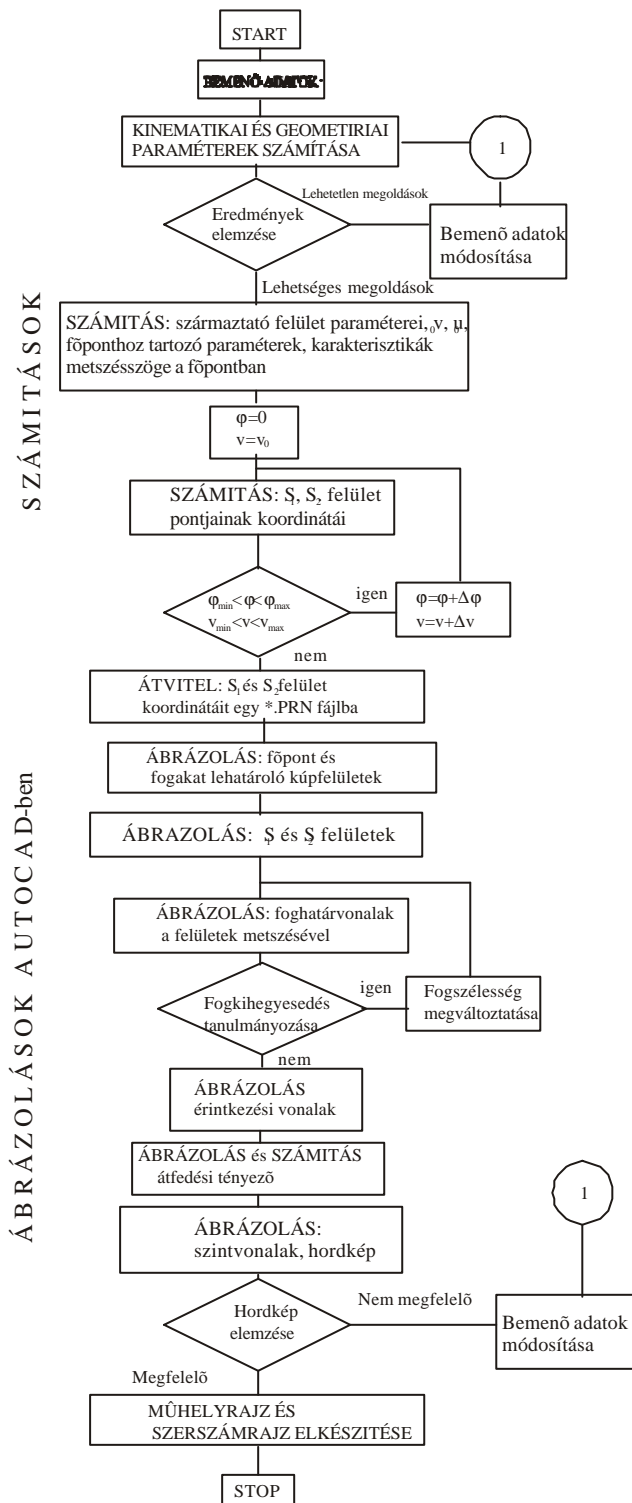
START

BEMENÕ ADATOK

KINEMATIKAI ÉS GEOMETIRIAI PARAMÉTEREK SZÁMÍTÁSA

1

Lehetetlen megoldások

Eredmények elemzése

Bemenõ adatok módosítása

Lehetséges megoldások

SZÁMITÁSOK

SZÁMITÁS: származtató felület paraméterei, $_0v$, $\mu_0$, fõponthoz tartozó paraméterek, karakterisztikák metszésszöge a fõpontban

$\varphi=0$
$v=v_0$

SZÁMITÁS: $S_1$, $S_2$ felület pontjainak koordinátái

$\varphi_{min}<\varphi<\varphi_{max}$
$v_{min}<v<v_{max}$

igen

$\varphi=\varphi+\Delta\varphi$
$v=v+\Delta v$

nem

ÁTVITEL: $S_1$ és $S_2$ felület koordinátáit egy *.PRN fájlba

ÁBRÁZOLÁSOK AUTOCAD-ben

ÁBRÁZOLÁS: fõpont és fogakat lehatároló kúpfelületek

ÁBRAZOLÁS: $S_1$ és $S_2$ felületek

ÁBRÁZOLÁS: foghatárvonalak a felületek metszésével

Fogkihegyesedés tanulmányozása

igen

Fogszélesség megváltoztatása

nem

ÁBRÁZOLÁS érintkezési vonalak

ÁBRÁZOLÁS és SZÁMITÁS átfedési tényezõ

ÁBRÁZOLÁS: szintvonalak, hordkép

1

Nem megfelelõ

Hordkép elemzése

Bemenõ adatok módosítása

Megfelelõ

MÛHELYRAJZ ÉS SZERSZÁMRAJZ ELKÉSZITÉSE

STOP